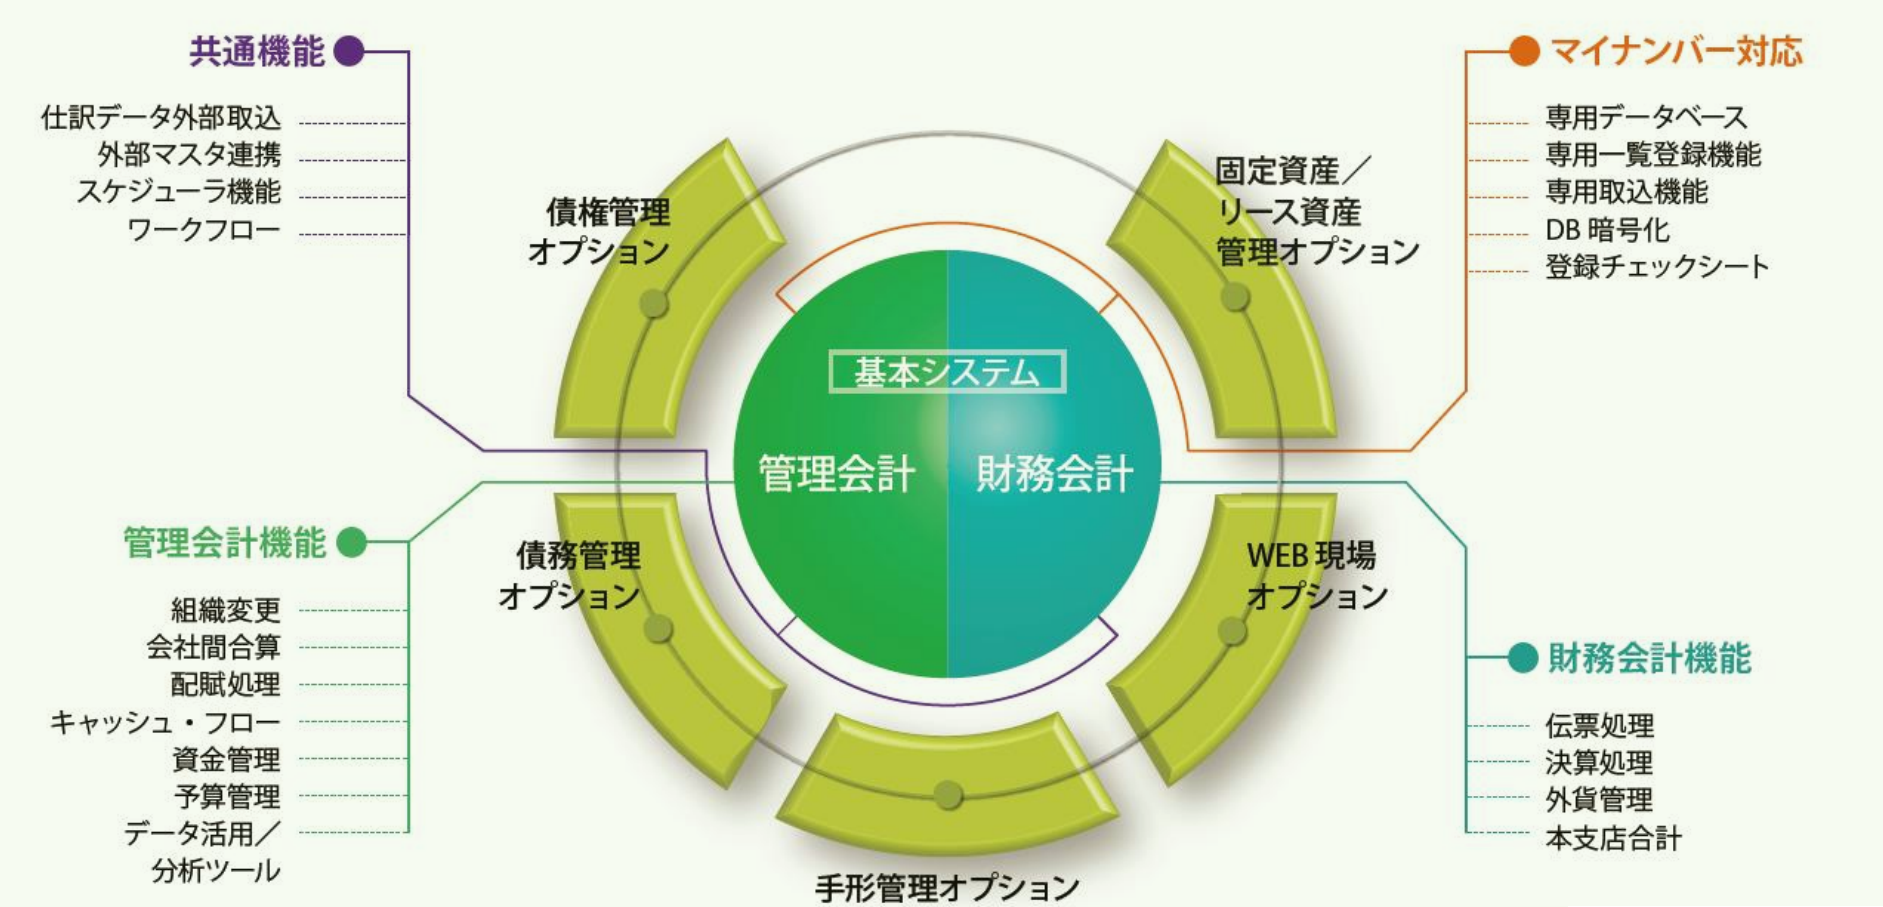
共通機能

仕訳データ外部取込
外部マスタ連携
スケジューラ機能
ワークフロー

マイナンバー対応

専用データベース
専用一覧登録機能
専用取込機能
DB 暗号化
登録チェックシート

債権管理オプション

固定資産／リース資産管理オプション

基本システム

管理会計

財務会計

管理会計機能

組織変更
会社間合算
配賦処理
キャッシュ・フロー
資金管理
予算管理
データ活用／分析ツール

債務管理オプション

WEB 現場オプション

財務会計機能

伝票処理
決算処理
外貨管理
本支店合計

手形管理オプション